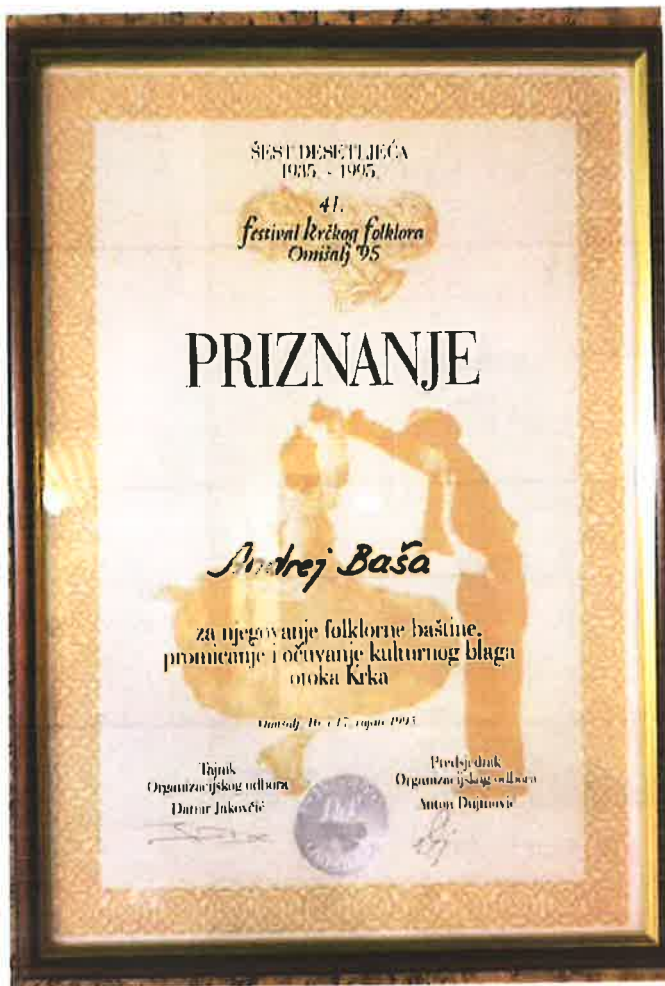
ŠEST DESETLJEĆA
1935. - 1995.

41.
festival krčkog folklora
Omišalj '95

PRIZNANJE

Andrej Baša

za njegovanje folklorne baštine, promicanje i očuvanje kulturnog blaga otoka Krka

Omišalj, 16. i 17. srpnja 1995.

Tajnik
Organizacijskog odbora
Damir Jakovčić

Predsjednik
Organizacijskog odbora
Anton Dujmović